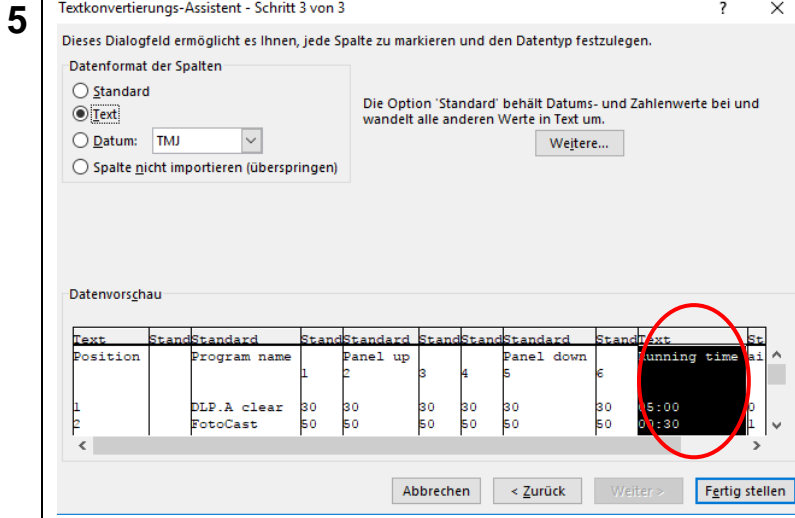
5

Textkonvertierungs-Assistent - Schritt 3 von 3

?

×

Dieses Dialogfeld ermöglicht es Ihnen, jede Spalte zu markieren und den Datentyp festzulegen.

Datenformat der Spalten

Standard

Text

Datum: TMJ

Spalte nicht importieren (überspringen)

Die Option 'Standard' behält Datums- und Zahlenwerte bei und wandelt alle anderen Werte in Text um.

Weitere...

Datenvorschau

| Text | Stand | Standard | Stand | Standard | Stand | Stand | Standard | Stand | Text | St |
|---|---|---|---|---|---|---|---|---|---|---|
| Position | | Program name | 1 | Panel up 2 | 3 | 4 | Panel down 5 | 6 | Running time | ai |
| 1 | | DLP.A clear | 30 | 30 | 30 | 30 | 30 | 30 | 05:00 | 0 |
| 2 | | FotoCast | 50 | 50 | 50 | 50 | 50 | 50 | 00:30 | 1 |

Abbrechen

< Zurück

Weiter >

Fertig stellen